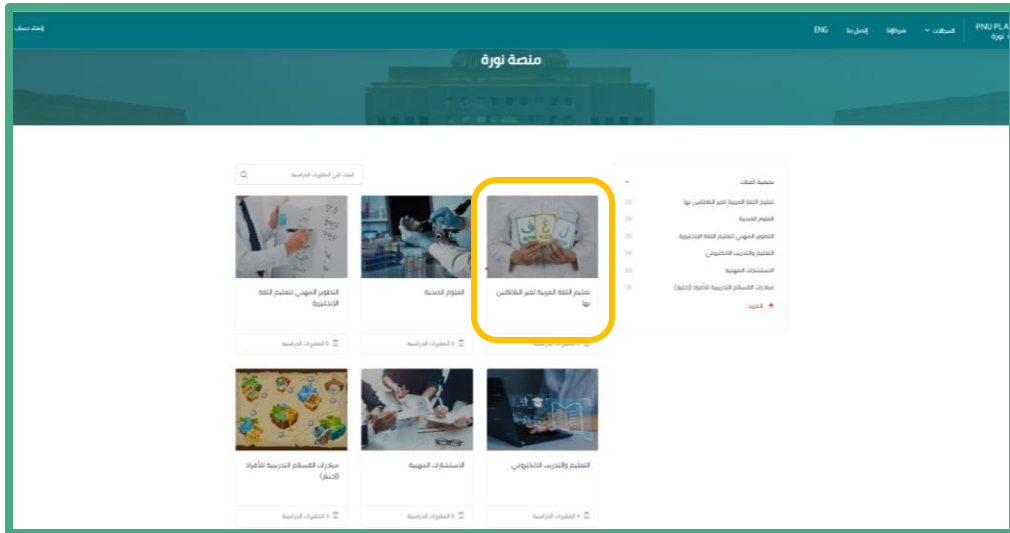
PNU PLA
نورة

المجالات
شركاؤنا
اتصل بنا
ENG
إنشاء حساب

منصة نورة

تصفية الفئات
تعليم اللغة العربية لغير الناطقين بها
العلوم الصحية
التطوير المهني لتعليم اللغة الإنجليزية
التعليم والتدريب الالكتروني
الاستشارات المهنية
مبادرات القسائم التدريبية للأفراد (إختبار)
المزيد

البحث في المقررات الدراسية

تعليم اللغة العربية لغير الناطقين بها
المقررات الدراسية

العلوم الصحية
0 المقررات الدراسية

التطوير المهني لتعليم اللغة الإنجليزية
0 المقررات الدراسية

التعليم والتدريب الالكتروني
0 المقررات الدراسية

الاستشارات المهنية
0 المقررات الدراسية

مبادرات القسائم التدريبية للأفراد (إختبار)
3 المقررات الدراسية